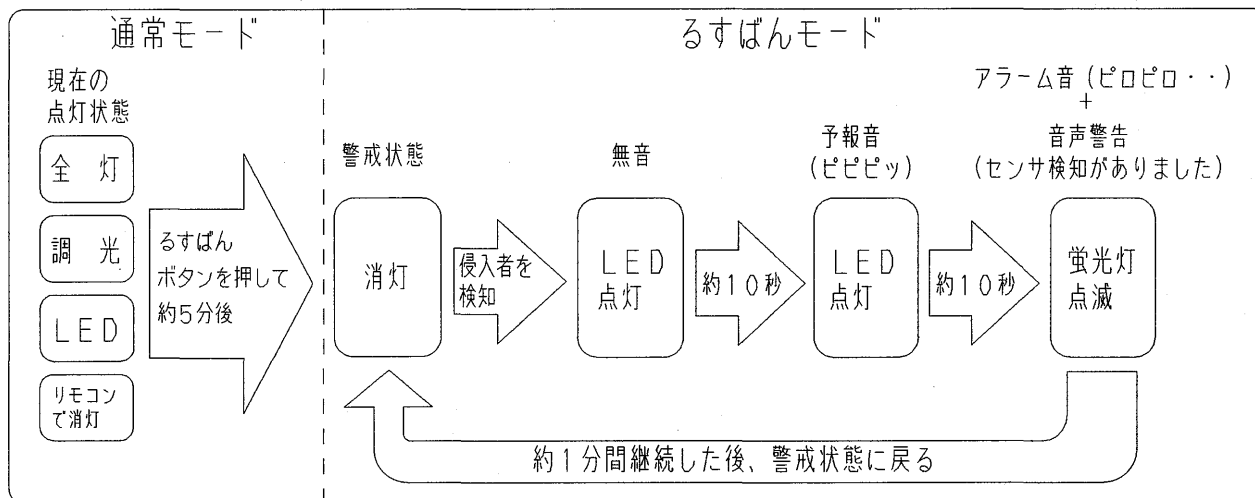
通常モード

現在の点灯状態

全 灯

調 光

LED

リモコンで消灯

るすばんボタンを押して約5分後

るすばんモード

警戒状態

消灯

侵入者を検知

無音

LED点灯

約10秒

予報音(ピピピッ)

LED点灯

約10秒

アラーム音(ピロピロ・・)
+
音声警告(センサ検知がありました)

蛍光灯点滅

約1分間継続した後、警戒状態に戻る